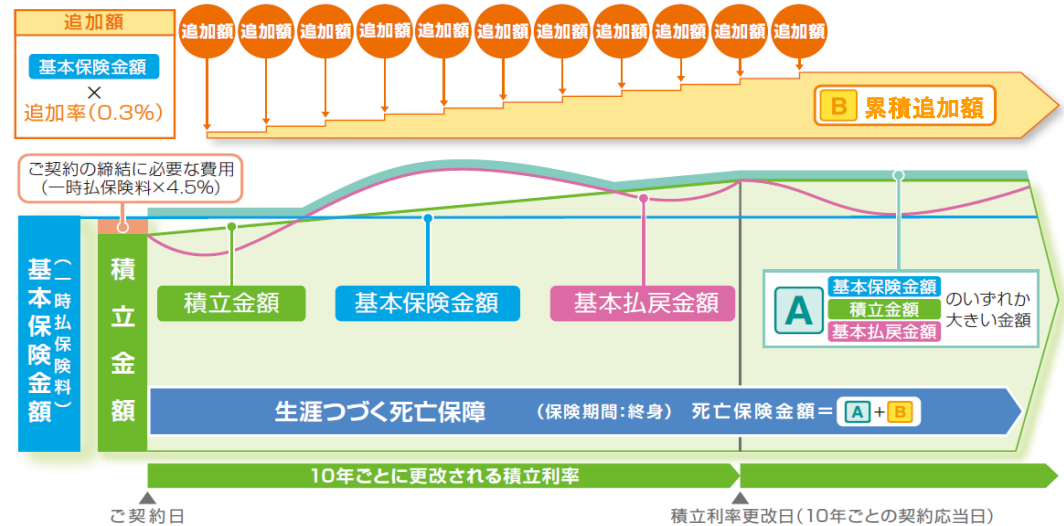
追加額

基本保険金額
×
追加率(0.3%)

追加額 追加額 追加額 追加額 追加額 追加額 追加額 追加額 追加額 追加額 追加額

B 累積追加額

ご契約の締結に必要な費用
(一時払保険料×4.5%)

基本保険金額(一時払保険料)

積立金額

積立金額

基本保険金額

基本払戻金額

A 基本保険金額 積立金額 基本払戻金額 のいずれか大きい金額

生涯つづく死亡保障 (保険期間:終身) 死亡保険金額＝ A + B

10年ごとに更改される積立利率

ご契約日

積立利率更改日(10年ごとの契約応当日)